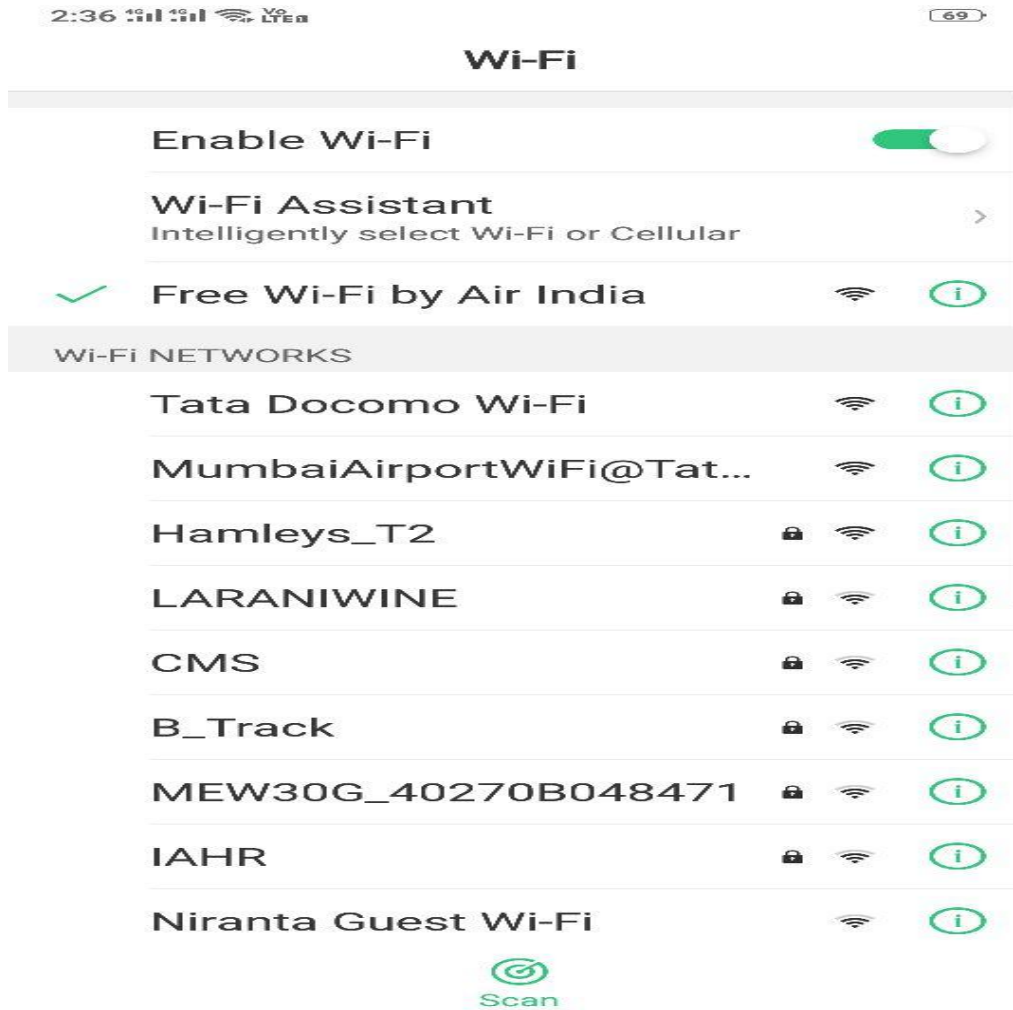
2:36 4G 4G Vo LTE 69

Wi-Fi

Enable Wi-Fi

Wi-Fi Assistant
Intelligently select Wi-Fi or Cellular

Free Wi-Fi by Air India

Wi-Fi NETWORKS

Tata Docomo Wi-Fi

MumbaiAirportWiFi@Tat...

Hamleys_T2

LARANIWINE

CMS

B_Track

MEW30G_40270B048471

IAHR

Niranta Guest Wi-Fi

Scan